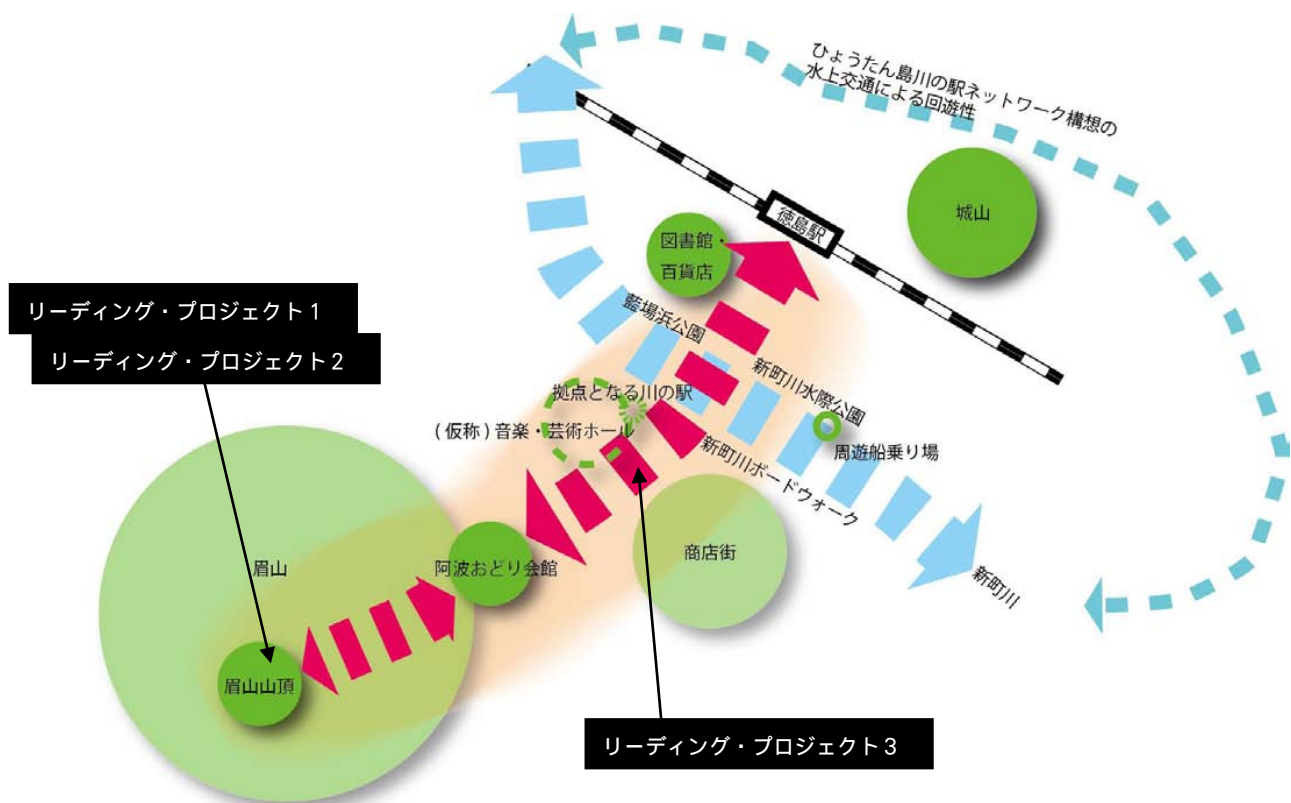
ひょうたん島川の駅ネットワーク構想の
水上交通による回遊性

徳島駅

城山

図書館・
百貨店

リーディング・プロジェクト１

リーディング・プロジェクト２

藍場浜公園

新町川水際公園

拠点となる川の駅

（仮称）音楽・芸術ホール

新町川ボードウォーク

周遊船乗り場

眉山

阿波おどり会館

商店街

新町川

眉山山頂

リーディング・プロジェクト３